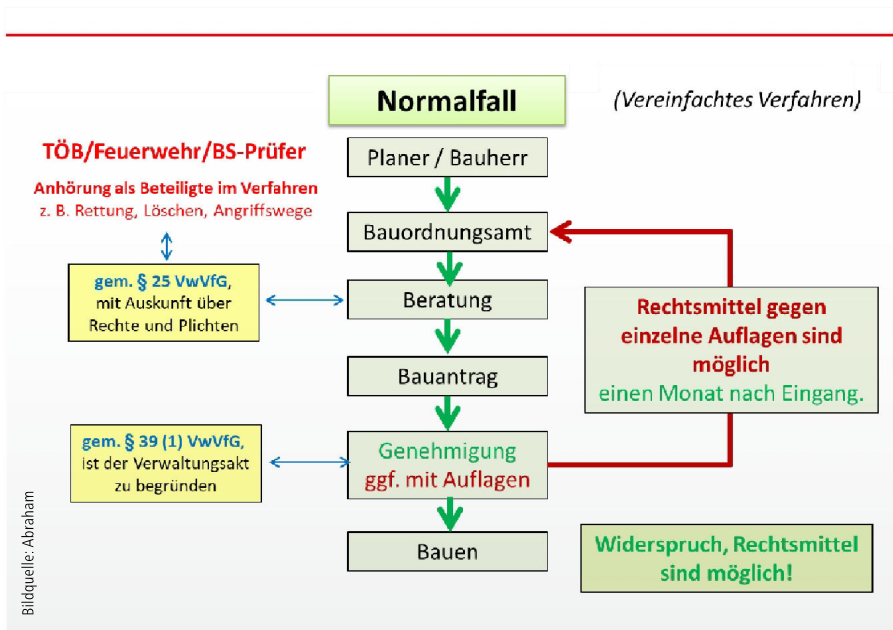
Normalfall

(Vereinfachtes Verfahren)

TÖB/Feuerwehr/BS-Prüfer

Anhörung als Beteiligte im Verfahren
z. B. Rettung, Löschen, Angriffswege

gem. § 25 VwVfG, mit Auskunft über Rechte und Plichten

gem. § 39 (1) VwVfG, ist der Verwaltungsakt zu begründen

Planer / Bauherr

Bauordnungsamt

Beratung

Bauantrag

Genehmigung
ggf. mit Auflagen

Bauen

Rechtsmittel gegen einzelne Auflagen sind möglich
einen Monat nach Eingang.

Widerspruch, Rechtsmittel sind möglich!

Bildquelle: Abraham